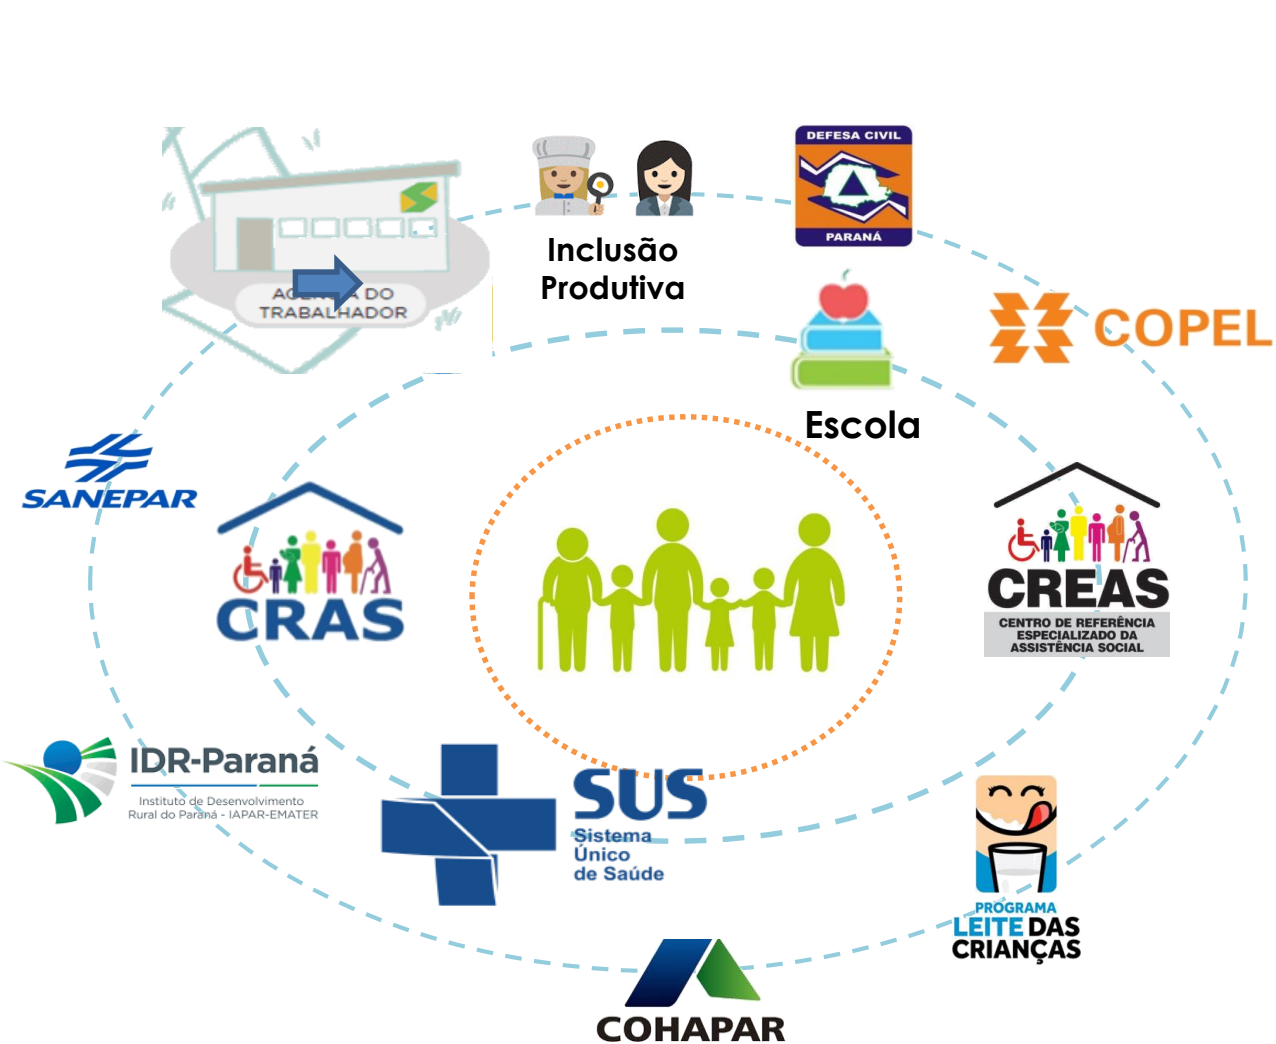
AG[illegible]A DO TRABALHADOR

Inclusão Produtiva

DEFESA CIVIL
PARANÁ

COPEL

Escola

SANEPAR

CRAS

CREAS
CENTRO DE REFERÊNCIA ESPECIALIZADO DA ASSISTÊNCIA SOCIAL

IDR-Paraná
Instituto de Desenvolvimento Rural do Paraná - IAPAR-EMATER

SUS
Sistema Único de Saúde

PROGRAMA LEITE DAS CRIANÇAS

COHAPAR